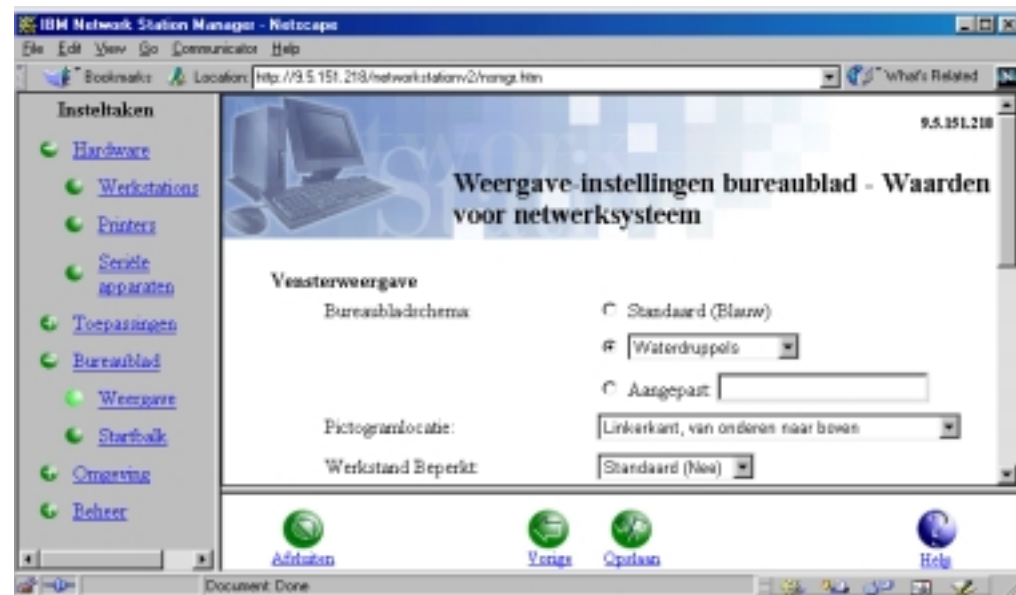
IBM Network Station Manager - Netscape

File Edit View Go Communicator Help

Bookmarks Location: http://9.5.151.218/networkstationv2/nsmgr.htm What's Related

Insteltaken

Hardware

Werkstations

Printers

Seriële apparaten

Toepassingen

Bureaublad

Weergave

Startbalk

Omgeving

Beheer

9.5.151.218

Weergave-instellingen bureaublad - Waarden voor netwerksysteem

Vensterweergave

Bureaubladschema: Standaard (Blauw)

Waterdruppels

Aangepast

Pictogramlocatie: Linkerkant, van onderen naar boven

Werkstand Beperkt: Standaard (Nee)

Afsluiten

Vorige

Opslaan

Help

Document: Done